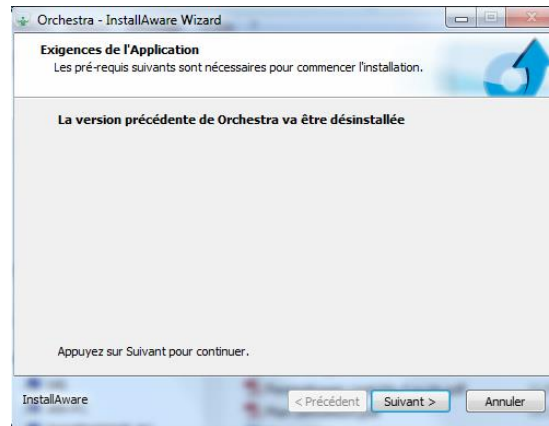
Orchestra - InstallAware Wizard

Exigences de l'Application
Les pré-requis suivants sont nécessaires pour commencer l'installation.

La version précédente de Orchestra va être désinstallée

Appuyez sur Suivant pour continuer.

InstallAware
< Précédent
Suivant >
Annuler